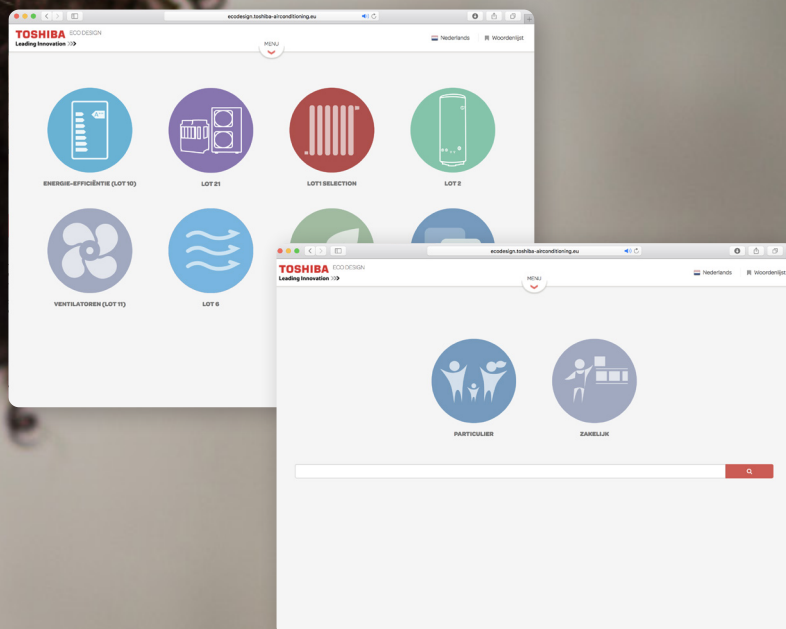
ecodesign.toshiba-airconditioning.eu

TOSHIBA ECO DESIGN
Leading Innovation >>>

MENU

Nederlands Woordenlijst

ENERGIE-EFFICIËNTIE (LOT 10)

LOT 21

LOT1 SELECTION

LOT 2

VENTILATOREN (LOT 11)

LOT 6

ecodesign.toshiba-airconditioning.eu

TOSHIBA ECO DESIGN
Leading Innovation >>>

MENU

Nederlands Woordenlijst

PARTICULIER

ZAKELIJK